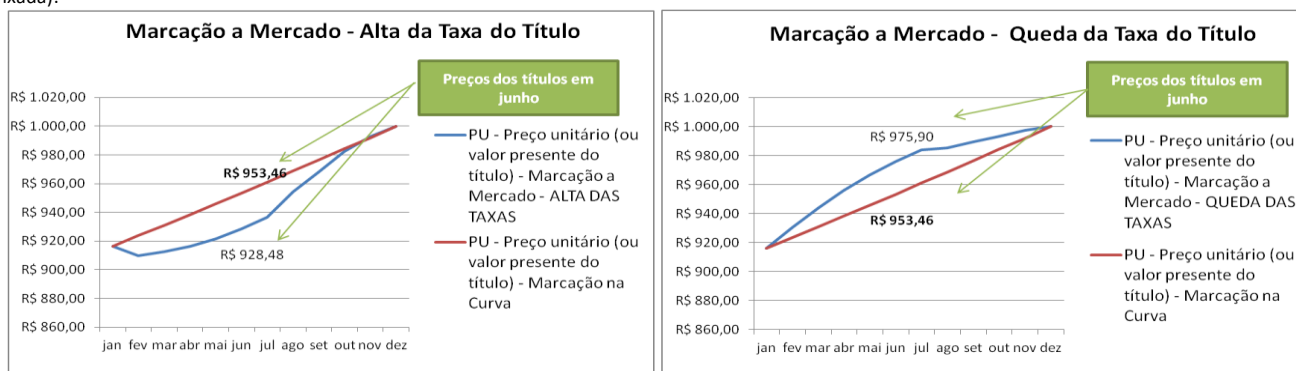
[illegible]

Marcação a Mercado - Alta da Taxa do Título

Preços dos títulos em junho

R$ 1.020,00
R$ 1.000,00
R$ 980,00
R$ 960,00
R$ 940,00
R$ 920,00
R$ 900,00
R$ 880,00
R$ 860,00

R$ 953,46
R$ 928,48

jan fev mar abr mai jun jul ago set out nov dez

PU - Preço unitário (ou valor presente do título) - Marcação a Mercado - ALTA DAS TAXAS

PU - Preço unitário (ou valor presente do título) - Marcação na Curva

Marcação a Mercado - Queda da Taxa do Título

Preços dos títulos em junho

R$ 1.020,00
R$ 1.000,00
R$ 980,00
R$ 960,00
R$ 940,00
R$ 920,00
R$ 900,00
R$ 880,00
R$ 860,00

R$ 975,90
R$ 953,46

jan fev mar abr mai jun jul ago set out nov dez

PU - Preço unitário (ou valor presente do título) - Marcação a Mercado - QUEDA DAS TAXAS

PU - Preço unitário (ou valor presente do título) - Marcação na Curva